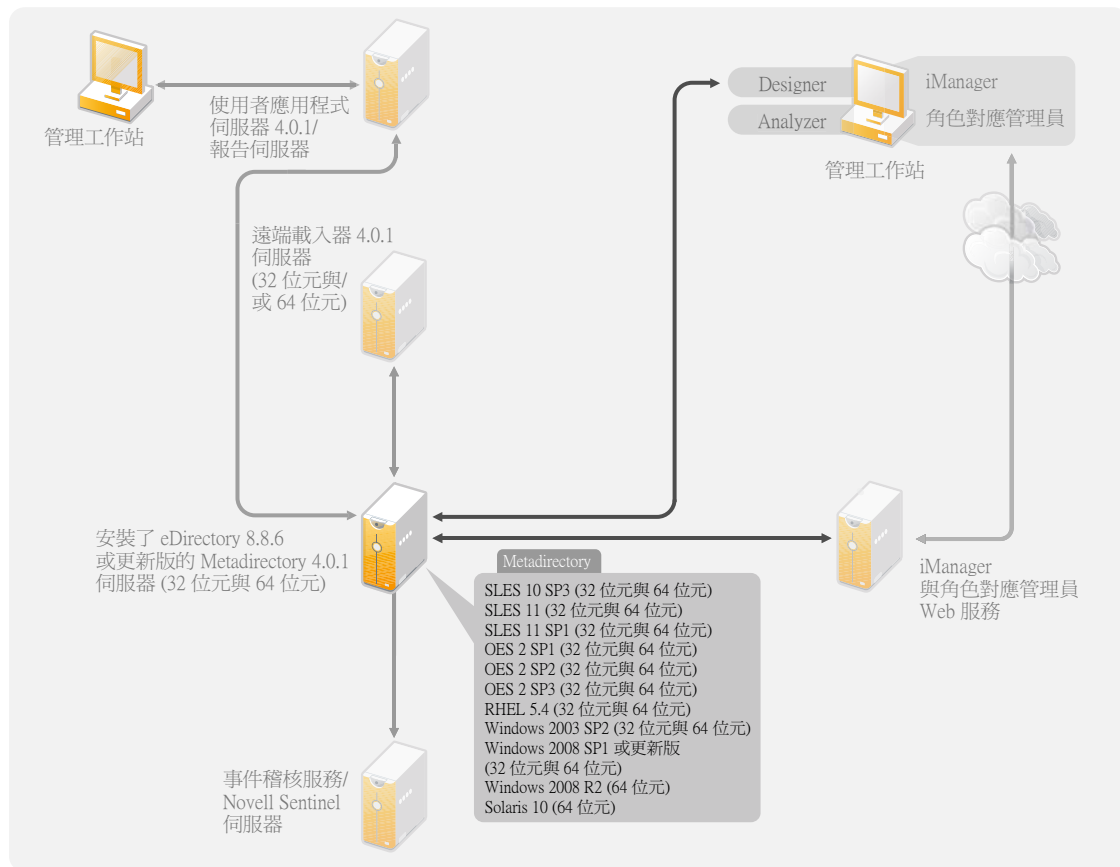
管理工作站

使用者應用程式
伺服器 4.0.1/
報告伺服器

Designer

Analyzer

iManager
角色對應管理員

管理工作站

遠端載入器 4.0.1
伺服器
(32 位元與/
或 64 位元)

安裝了 eDirectory 8.8.6
或更新版的 Metadirectory 4.0.1
伺服器 (32 位元與 64 位元)

Metadirectory

SLES 10 SP3 (32 位元與 64 位元)
SLES 11 (32 位元與 64 位元)
SLES 11 SP1 (32 位元與 64 位元)
OES 2 SP1 (32 位元與 64 位元)
OES 2 SP2 (32 位元與 64 位元)
OES 2 SP3 (32 位元與 64 位元)
RHEL 5.4 (32 位元與 64 位元)
Windows 2003 SP2 (32 位元與 64 位元)
Windows 2008 SP1 或更新版
(32 位元與 64 位元)
Windows 2008 R2 (64 位元)
Solaris 10 (64 位元)

iManager
與角色對應管理員
Web 服務

事件稽核服務/
Novell Sentinel
伺服器